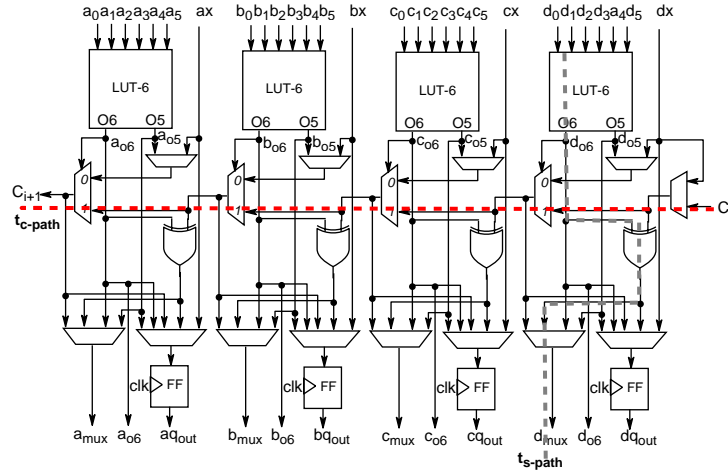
$a_0a_1a_2a_3a_4a_5$ ax $b_0b_1b_2b_3b_4b_5$ bx $c_0c_1c_2c_3c_4c_5$ cx $d_0d_1d_2d_3d_4d_5$ dx

LUT-6 LUT-6 LUT-6 LUT-6

O6 O5 O6 O5 O6 O5 O6 O5

$a_{o6}$ $a_{o5}$ $b_{o6}$ $b_{o5}$ $c_{o6}$ $c_{o5}$ $d_{o6}$ $d_{o5}$

0 1 0 1 0 1 0 1

$C_{i+1}$

$t_{c\text{-path}}$

$C_i$

clk FF clk FF clk FF clk FF

$a_{mux}$ $a_{o6}$ $aq_{out}$ $b_{mux}$ $b_{o6}$ $bq_{out}$ $c_{mux}$ $c_{o6}$ $cq_{out}$ $d_{mux}$ $d_{o6}$ $dq_{out}$

$t_{s\text{-path}}$